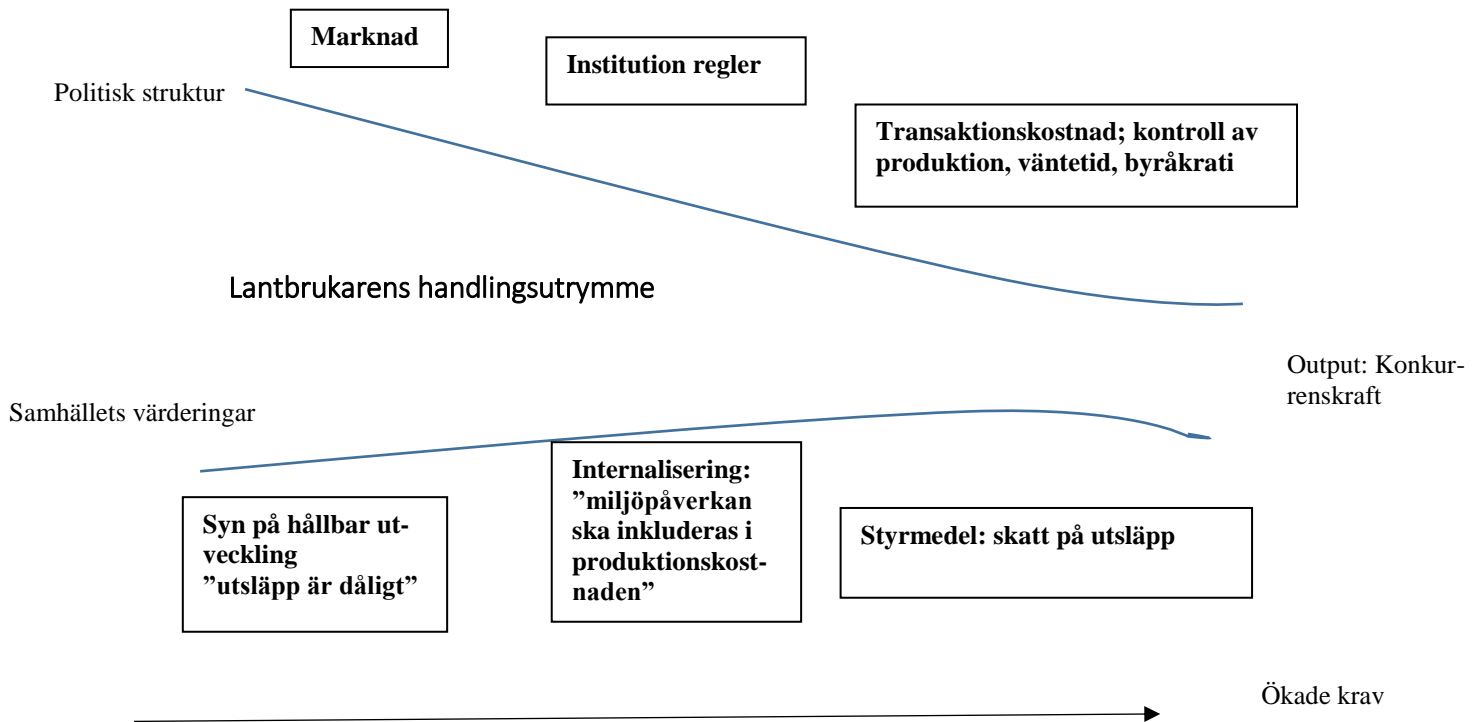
Marknad

Institution regler

Politisk struktur

Transaktionskostnad; kontroll av produktion, väntetid, byråkrati

Lantbrukarens handlingsutrymme

Output: Konkurrenskraft

Samhällets värderingar

Syn på hållbar utveckling
”utsläpp är dåligt”

Internalisering: ”miljöpåverkan ska inkluderas i produktionskostnaden”

Styrmedel: skatt på utsläpp

Ökade krav